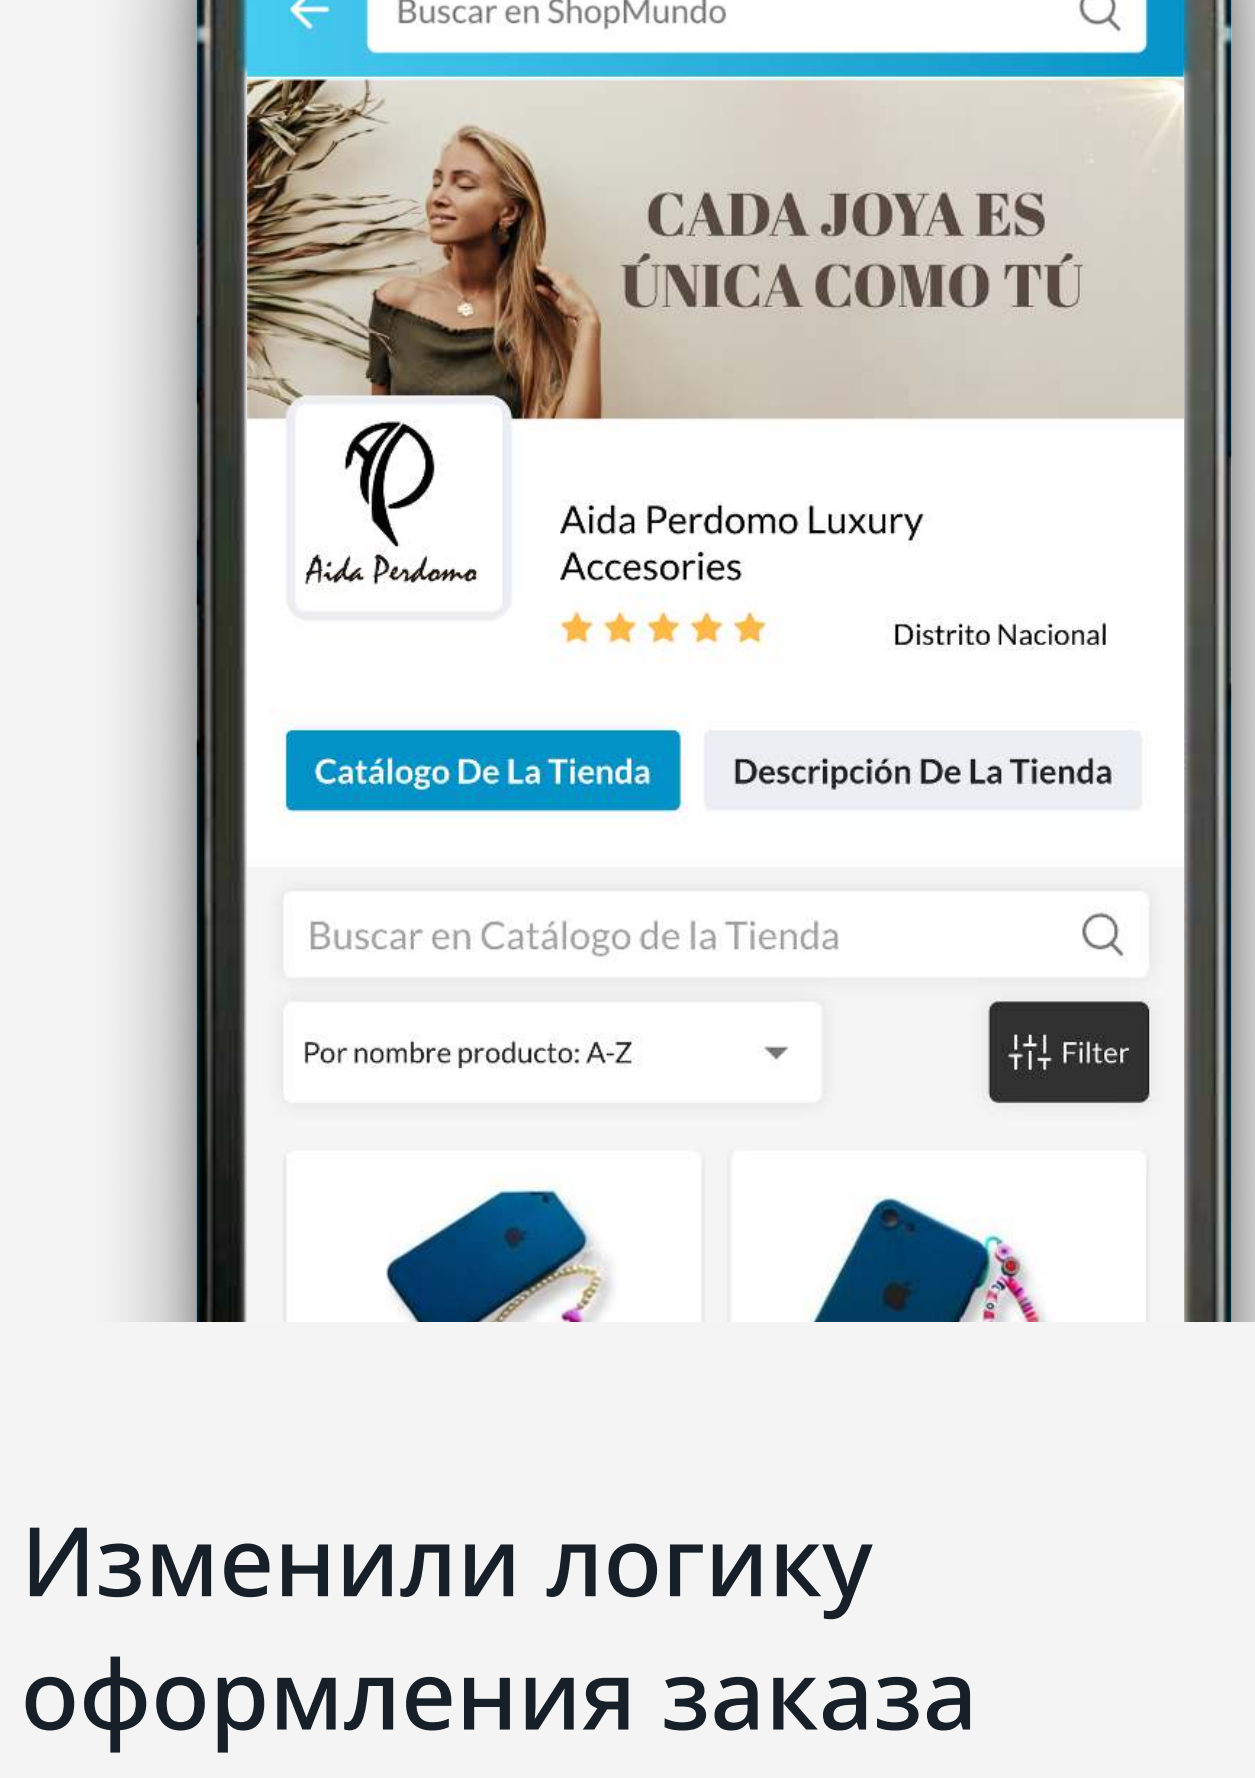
Buscar en ShopMundo

CADA JOYA ES ÚNICA COMO TÚ

AP
Aida Perdomo

Aida Perdomo Luxury Accesories

Distrito Nacional

Catálogo De La Tienda

Descripción De La Tienda

Buscar en Catálogo de la Tienda

Por nombre producto: A-Z

Filter

Изменили логику оформления заказа